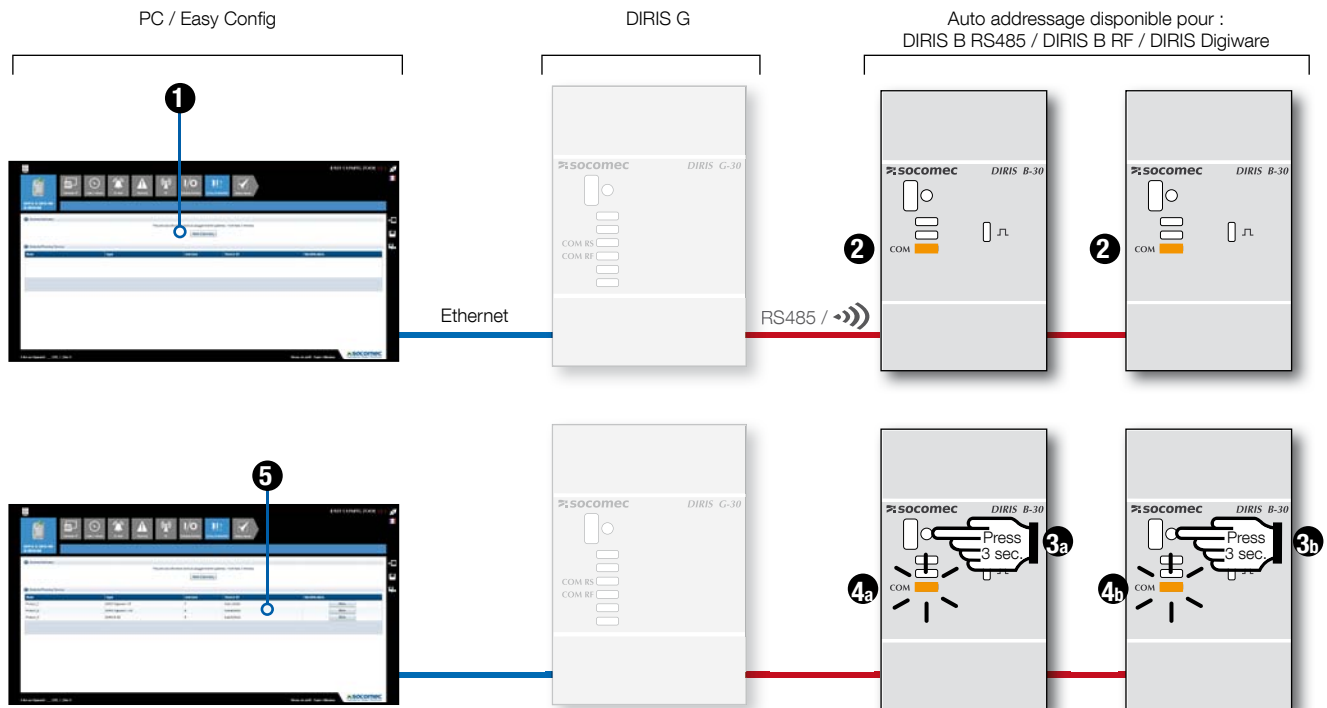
PC / Easy Config

DIRIS G

Auto addressage disponible pour : DIRIS B RS485 / DIRIS B RF / DIRIS Digiware

1

socomec DIRIS G-30

COM RS
COM RF

socomec DIRIS B-30

2
COM

socomec DIRIS B-30

2
COM

Ethernet

RS485 /

5

socomec DIRIS G-30

COM RS
COM RF

socomec DIRIS B-30

Press 3 sec.

3a

4a
COM

socomec DIRIS B-30

Press 3 sec.

3b

4b
COM

socomec

socomec